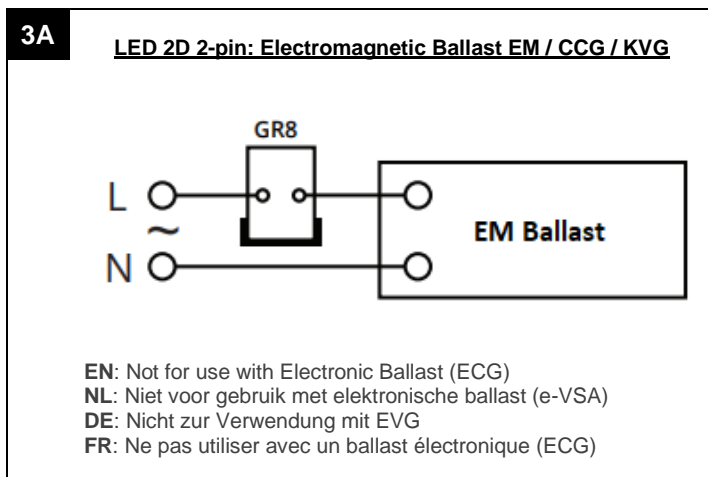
3A

LED 2D 2-pin: Electromagnetic Ballast EM / CCG / KVG

GR8

L

~

N

EM Ballast

EN: Not for use with Electronic Ballast (ECG)
NL: Niet voor gebruik met elektronische ballast (e-VSA)
DE: Nicht zur Verwendung mit EVG
FR: Ne pas utiliser avec un ballast électronique (ECG)